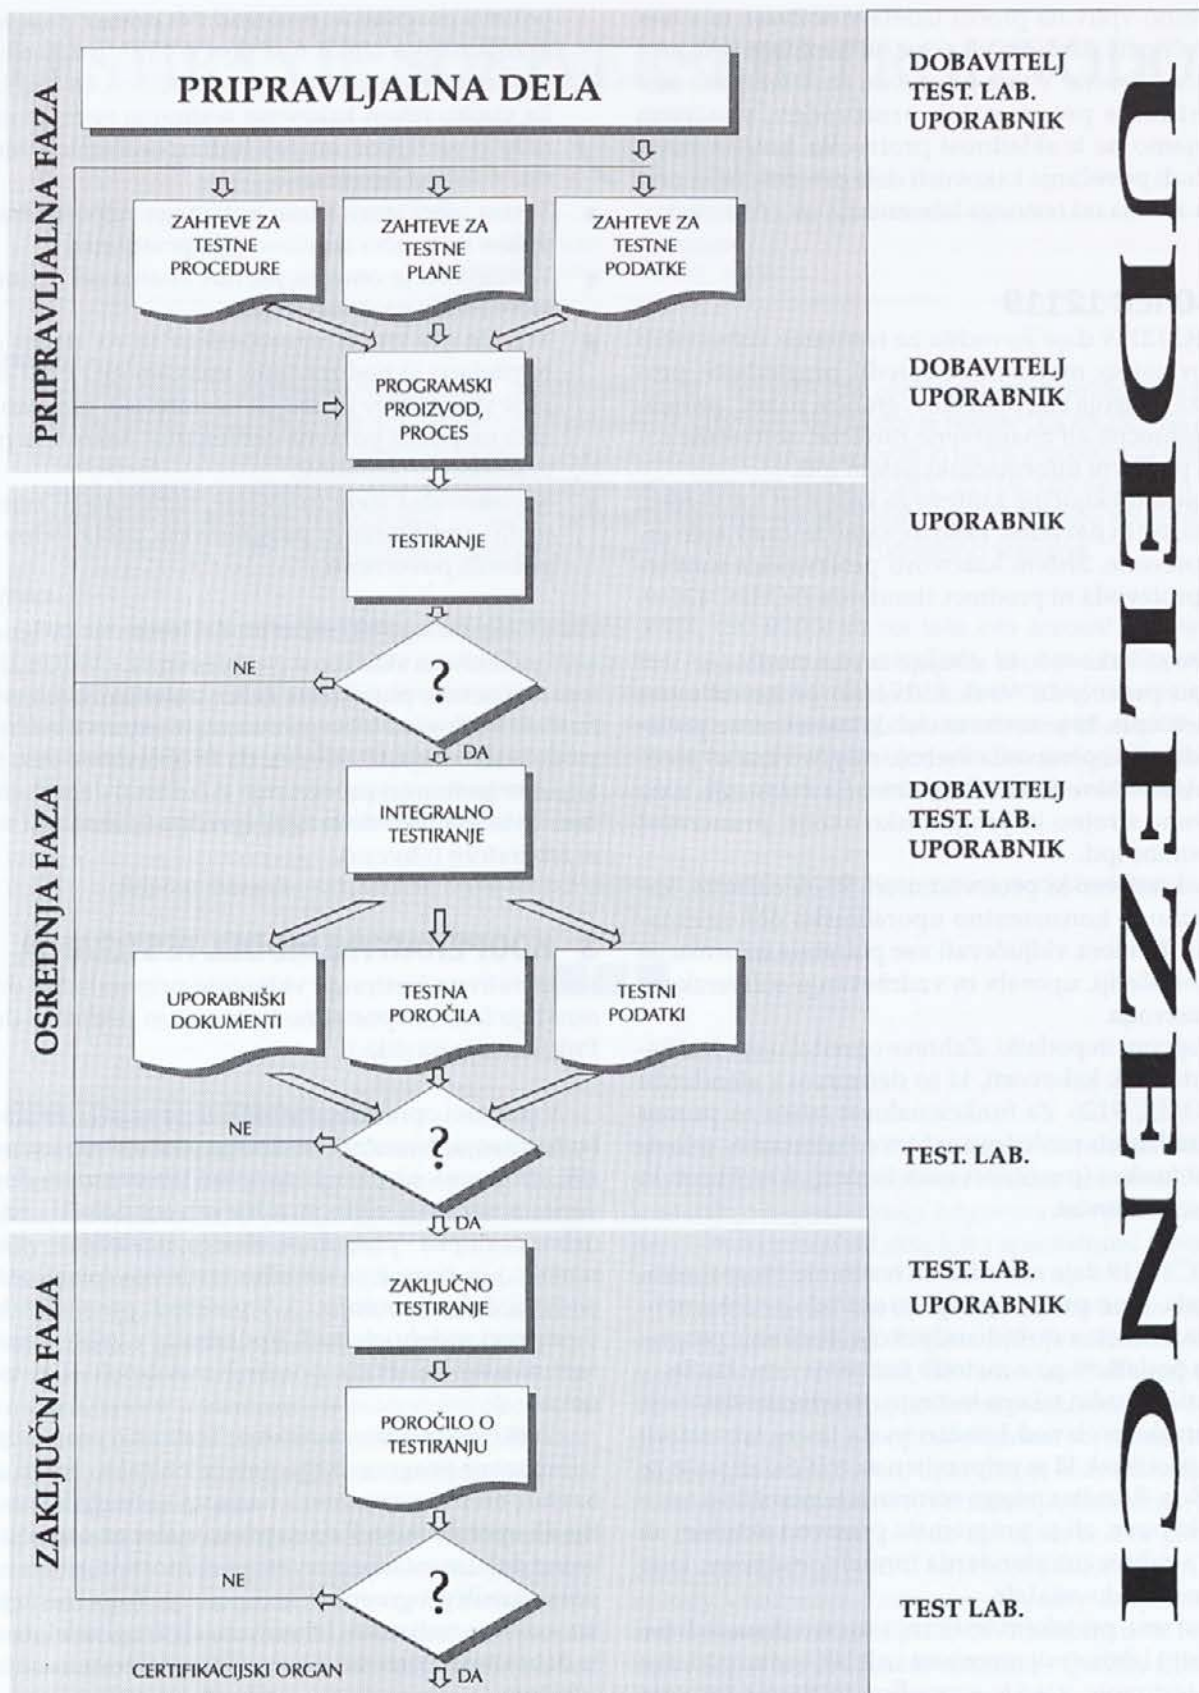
PRIPRAVLJALNA FAZA

PRIPRAVLJALNA DELA

DOBAVITELJ
TEST. LAB.
UPORABNIK

ZAHTEVE ZA TESTNE PROCEDURE

ZAHTEVE ZA TESTNE PLANE

ZAHTEVE ZA TESTNE PODATKE

PROGRAMSKI PROIZVOD, PROCES

DOBAVITELJ
UPORABNIK

OSREDNJA FAZA

TESTIRANJE

UPORABNIK

NE

?

DA

INTEGRALNO TESTIRANJE

DOBAVITELJ
TEST. LAB.
UPORABNIK

UPORABNIŠKI DOKUMENTI

TESTNA POROČILA

TESTNI PODATKI

NE

?

TEST. LAB.

DA

ZAKLJUČNA FAZA

ZAKLJUČNO TESTIRANJE

TEST. LAB.
UPORABNIK

POROČILO O TESTIRANJU

NE

?

TEST LAB.

CERTIFIKACIJSKI ORGAN

DA